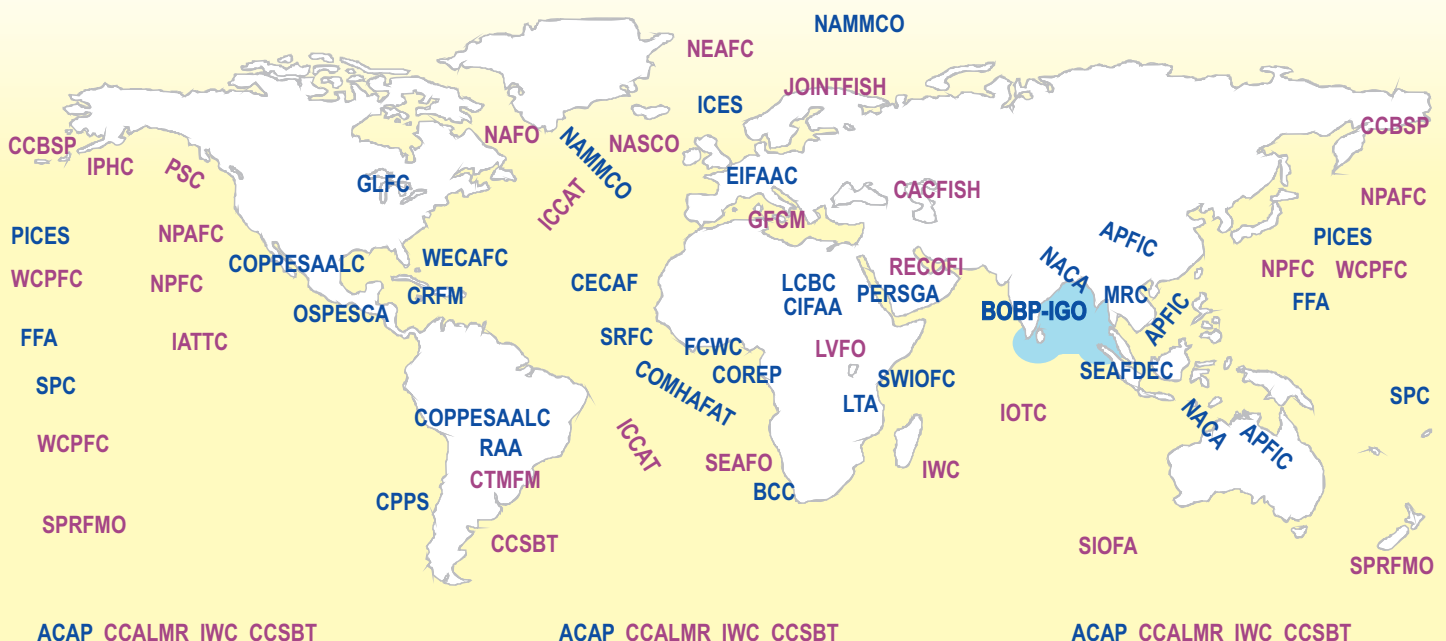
NAMMCO
NEAFC
JOINTFISH
ICES
NAFO
NAMMCO
NASCO
CCBSP
IPHC
PSC
GLFC
EIFAAC
CACFISH
CCBSP
NPAFC
ICCAT
GFCM
PICES
NPAFC
APFIC
PICES
WCPFC
NPFC
COPPESAALC
WECAFC
RECOFI
NACA
NPFC
WCPFC
CECAF
LCBC
CRFM
PERSGA
MRC
FFA
OSPESCA
CIFAA
BOBP-IGO
APFIC
FFA
IATTC
SRFC
FCWC
LVFO
COMHAFAT
COREP
SWIOFC
SEAFDEC
SPC
LTA
SPC
COPPESAALC
IOTC
NACA
APFIC
RAA
ICCAT
WCPFC
SEAFO
IWC
CTMFM
BCC
CPPS
SPRFMO
CCSBT
SIOFA
SPRFMO
ACAP CCALMR IWC CCSBT
ACAP CCALMR IWC CCSBT
ACAP CCALMR IWC CCSBT